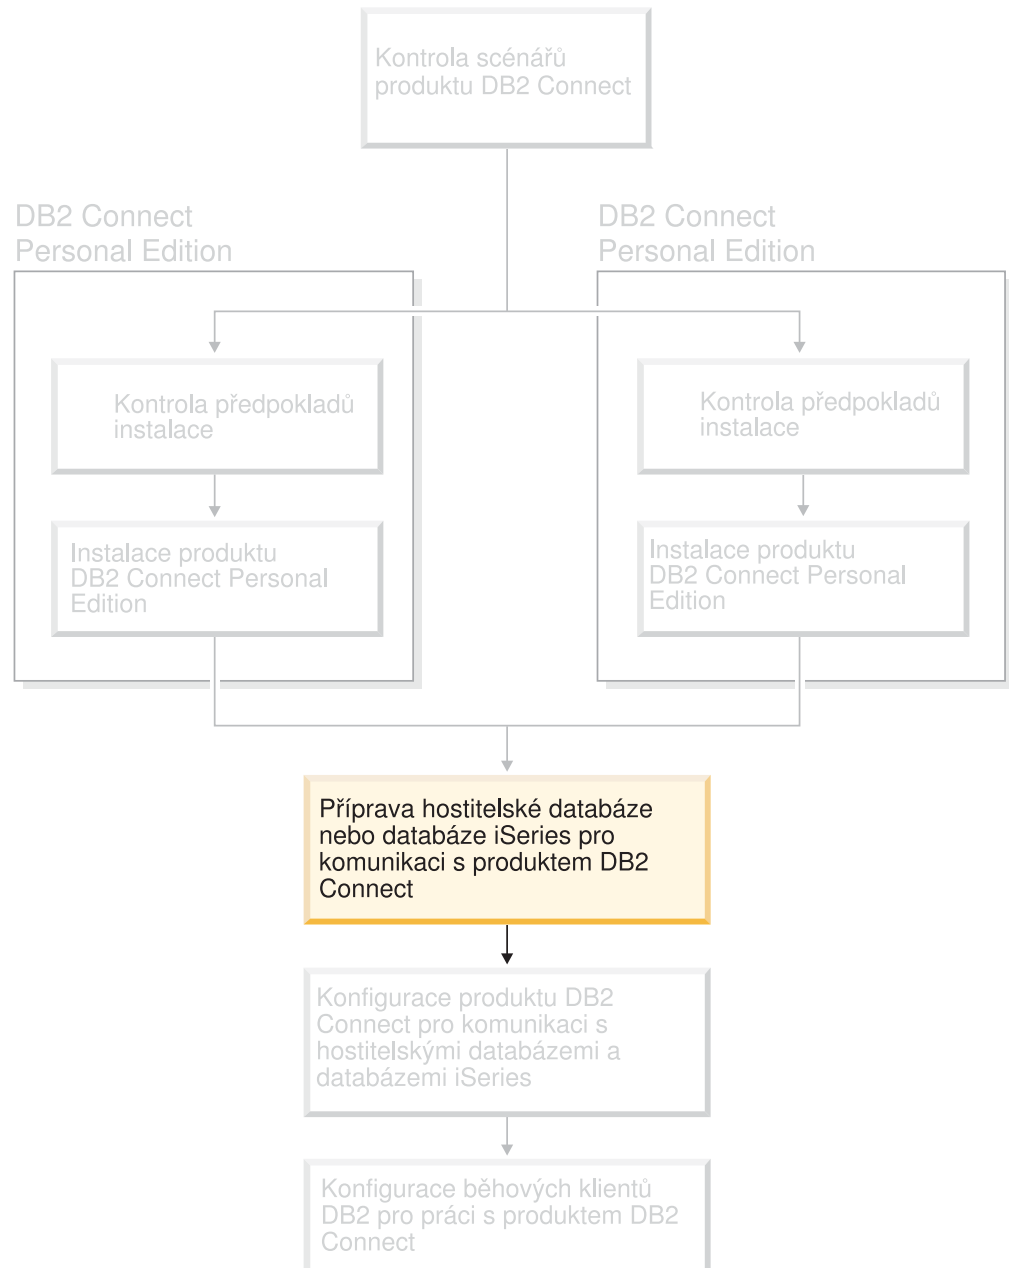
Kontrola scénářů produktu DB2 Connect

DB2 Connect Personal Edition

DB2 Connect Personal Edition

Kontrola předpokladů instalace

Kontrola předpokladů instalace

Instalace produktu DB2 Connect Personal Edition

Instalace produktu DB2 Connect Personal Edition

Příprava hostitelské databáze nebo databáze iSeries pro komunikaci s produktem DB2 Connect

Konfigurace produktu DB2 Connect pro komunikaci s hostitelskými databázemi a databázemi iSeries

Konfigurace běhových klientů DB2 pro práci s produktem DB2 Connect